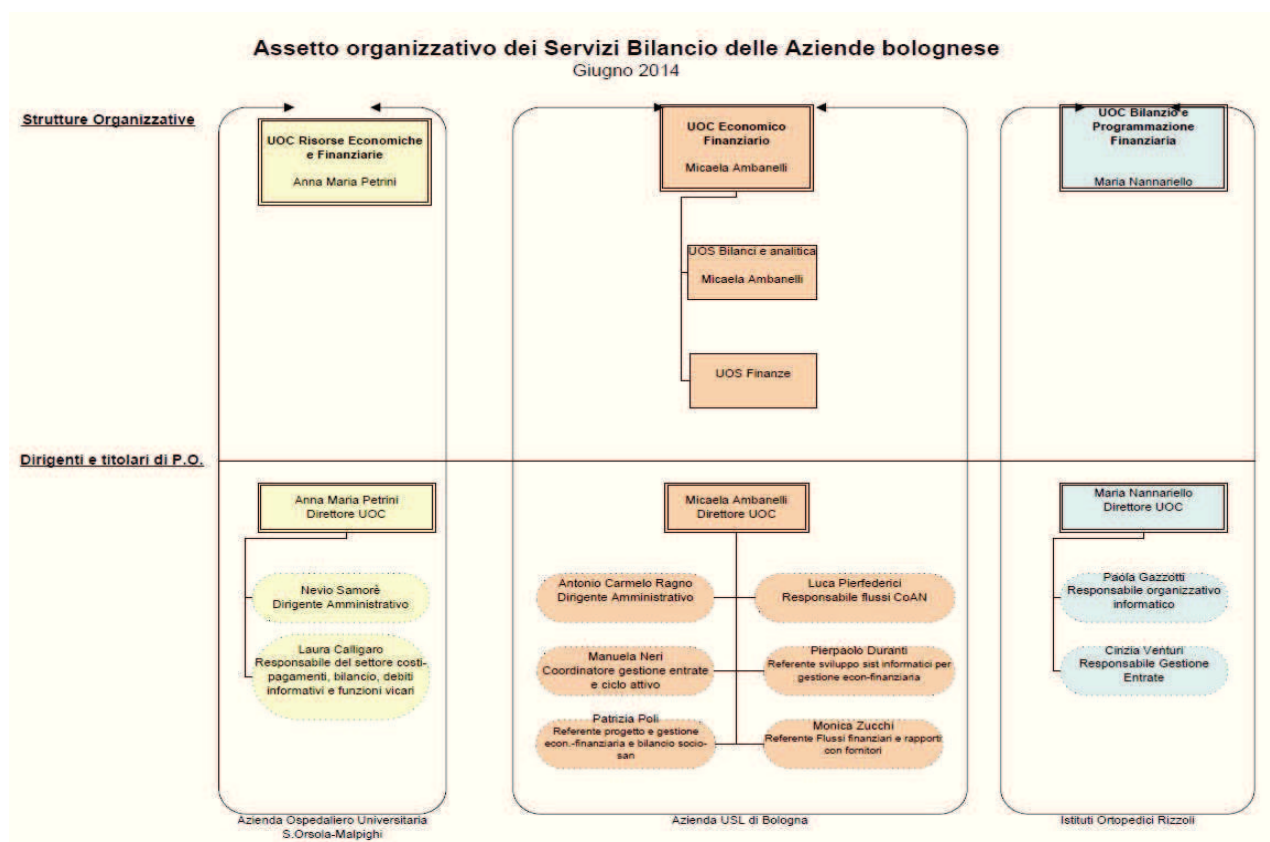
Assetto organizzativo dei Servizi Bilancio delle Aziende bolognese
Giugno 2014

Strutture Organizzative

UOC Risorse Economiche e Finanziarie
Anna Maria Petrini

UOC Economico Finanziario
Micaela Ambanelli

UOS Bilanci e analitica
Micaela Ambanelli

UOS Finanze

UOC Bilanzio e Programmazione Finanziaria
Maria Nannariello

Dirigenti e titolari di P.O.

Anna Maria Petrini
Direttore UOC

Nevio Samorè
Dirigente Amministrativo

Laura Calligaro
Responsabile del settore costi-pagamenti, bilancio, debiti informativi e funzioni vicari

Micaela Ambanelli
Direttore UOC

Antonio Carmelo Ragno
Dirigente Amministrativo

Luca Pierfederici
Responsabile flussi CoAN

Manuela Neri
Coordinatore gestione entrate e ciclo attivo

Pierpaolo Duranti
Referente sviluppo sist informatici per gestione econ-finanziaria

Patrizia Poli
Referente progetto e gestione econ.-finanziaria e bilancio socio-san

Monica Zucchi
Referente Flussi finanziari e rapporti con fornitori

Maria Nannariello
Direttore UOC

Paola Gazzotti
Responsabile organizzativo informatico

Cinzia Venturi
Responsabile Gestione Entrate

Azienda Ospedaliero Universitaria S.Orsola-Malpighi

Azienda USL di Bologna

Istituti Ortopedici Rizzoli